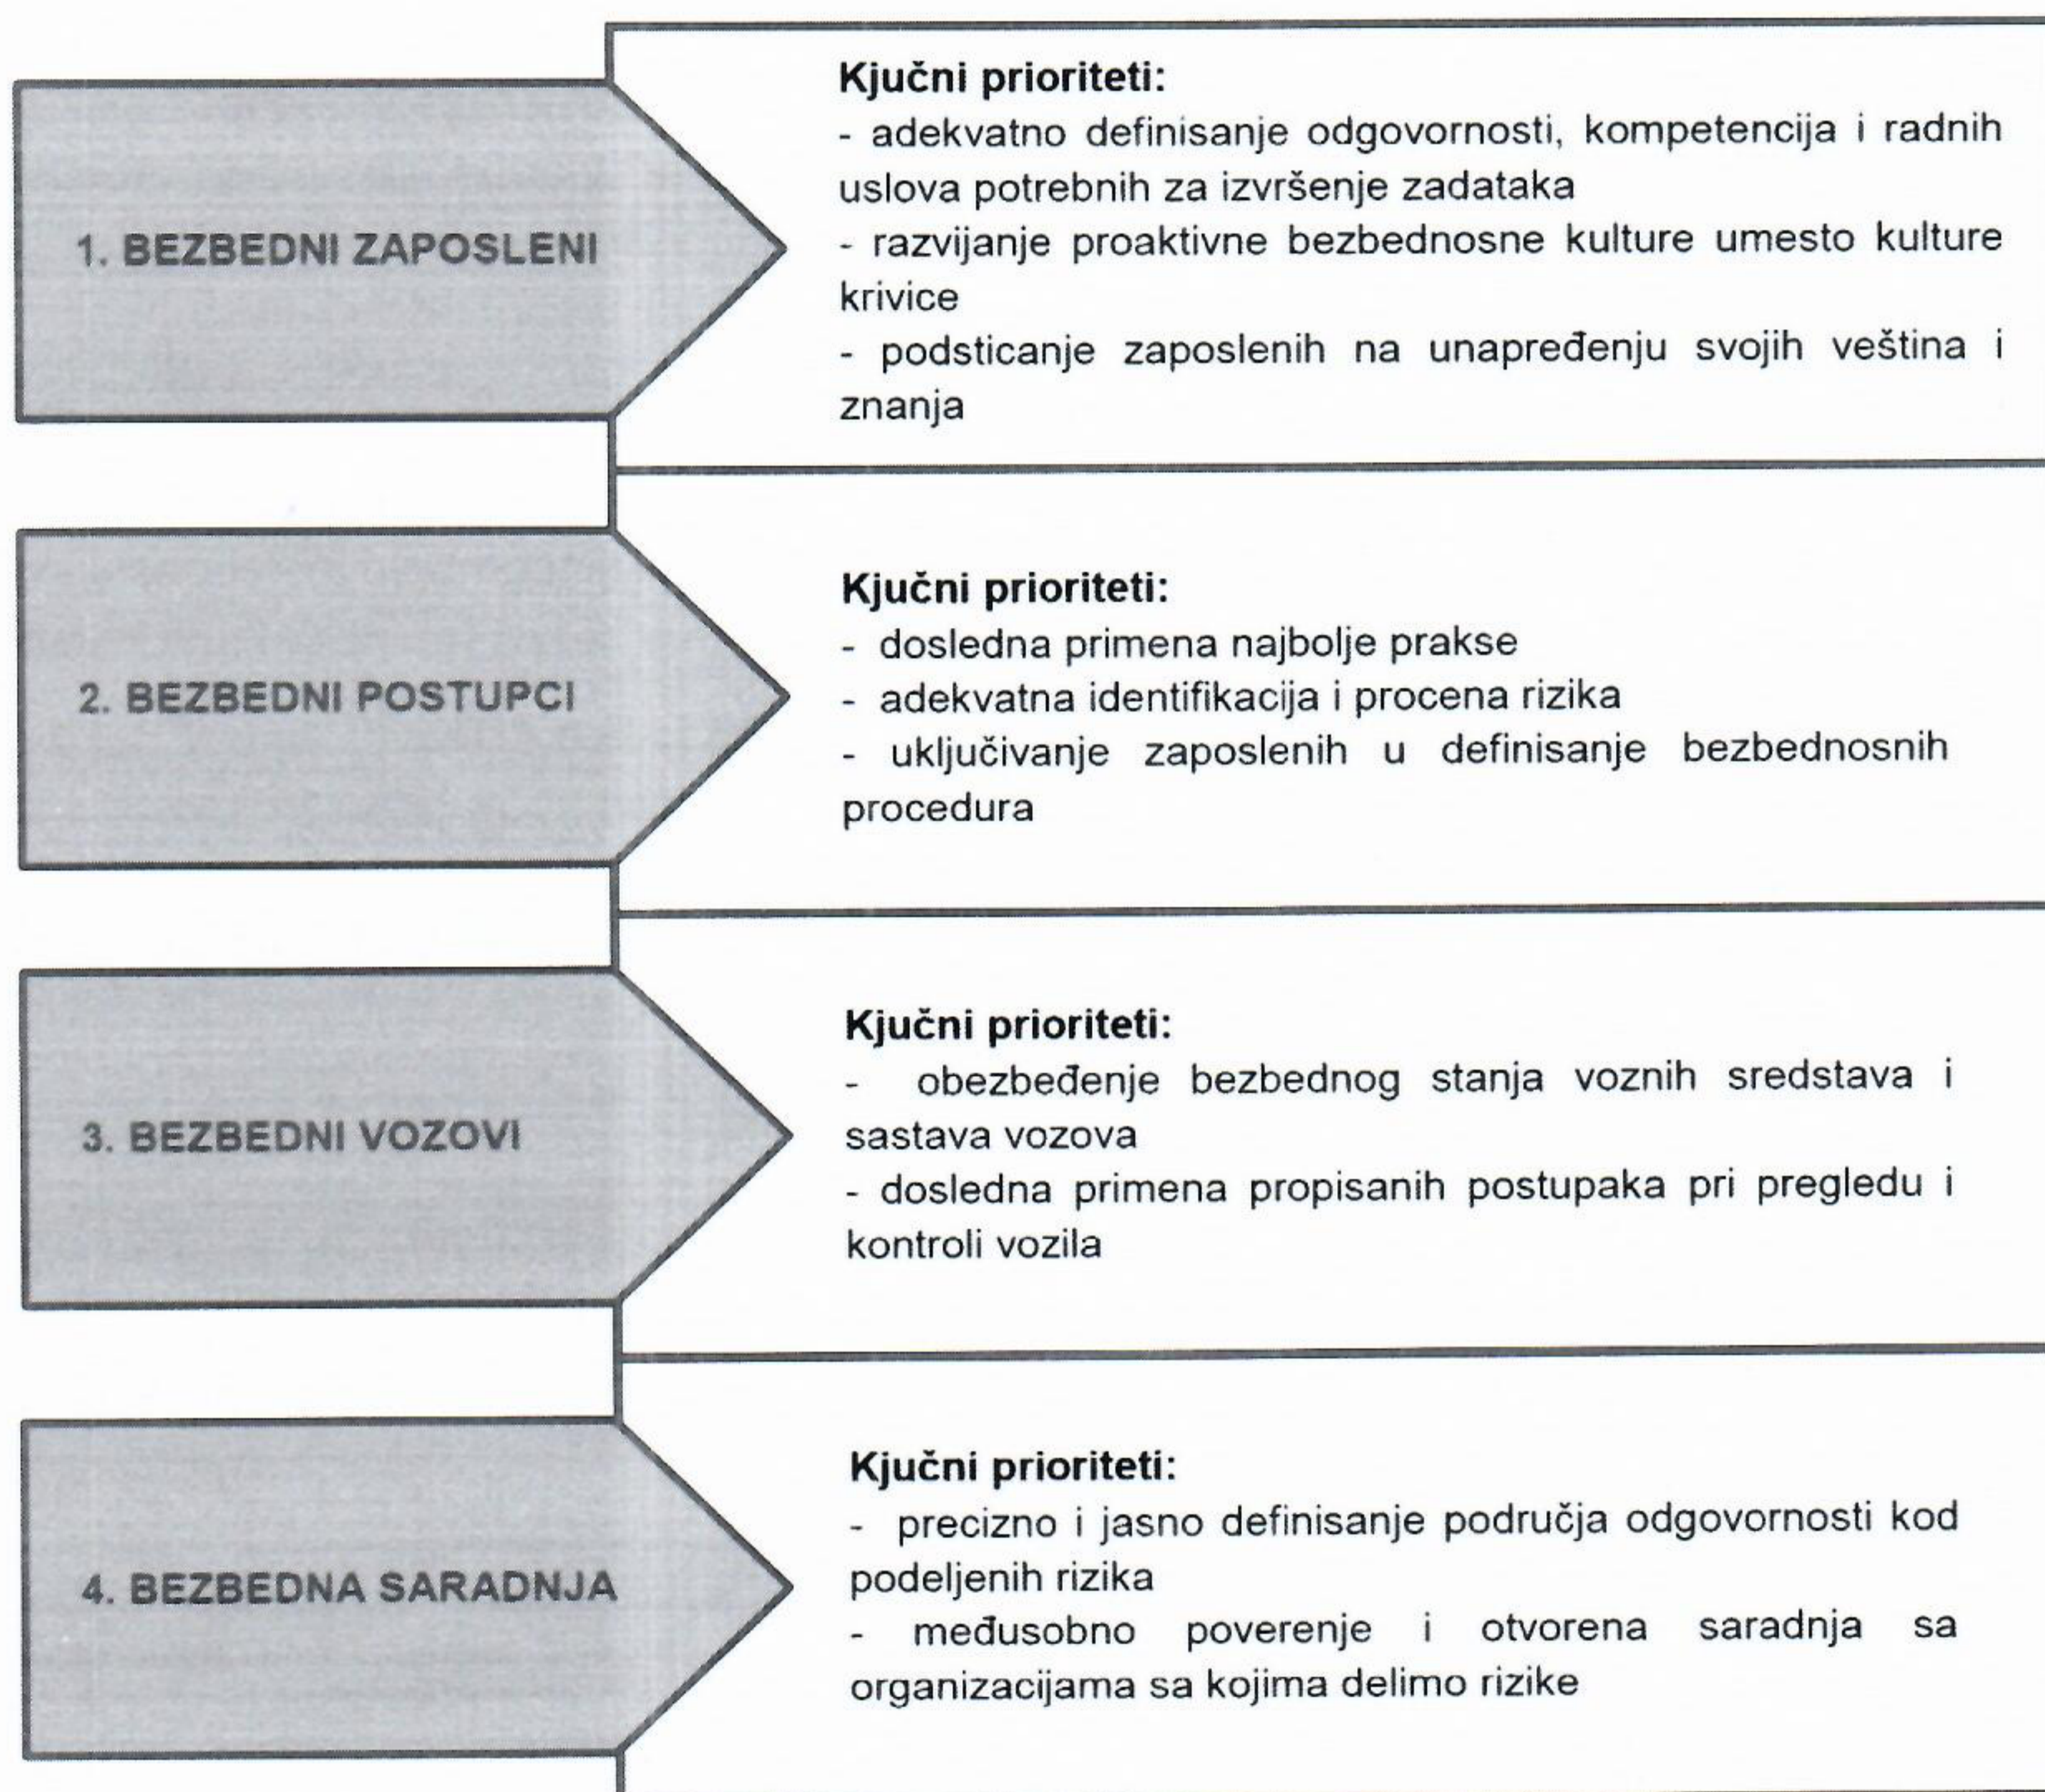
1. BEZBEDNI ZAPOSLENI

Kjučni prioriteti:
- adekvatno definisanje odgovornosti, kompetencija i radnih uslova potrebnih za izvršenje zadataka
- razvijanje proaktivne bezbednosne kulture umesto kulture krivice
- podsticanje zaposlenih na unapređenju svojih veština i znanja

2. BEZBEDNI POSTUPCI

Kjučni prioriteti:
- dosledna primena najbolje prakse
- adekvatna identifikacija i procena rizika
- uključivanje zaposlenih u definisanje bezbednosnih procedura

3. BEZBEDNI VOZOVI

Kjučni prioriteti:
- obezbeđenje bezbednog stanja voznih sredstava i sastava vozova
- dosledna primena propisanih postupaka pri pregledu i kontroli vozila

4. BEZBEDNA SARADNJA

Kjučni prioriteti:
- precizno i jasno definisanje područja odgovornosti kod podeljenih rizika
- međusobno poverenje i otvorena saradnja sa organizacijama sa kojima delimo rizike